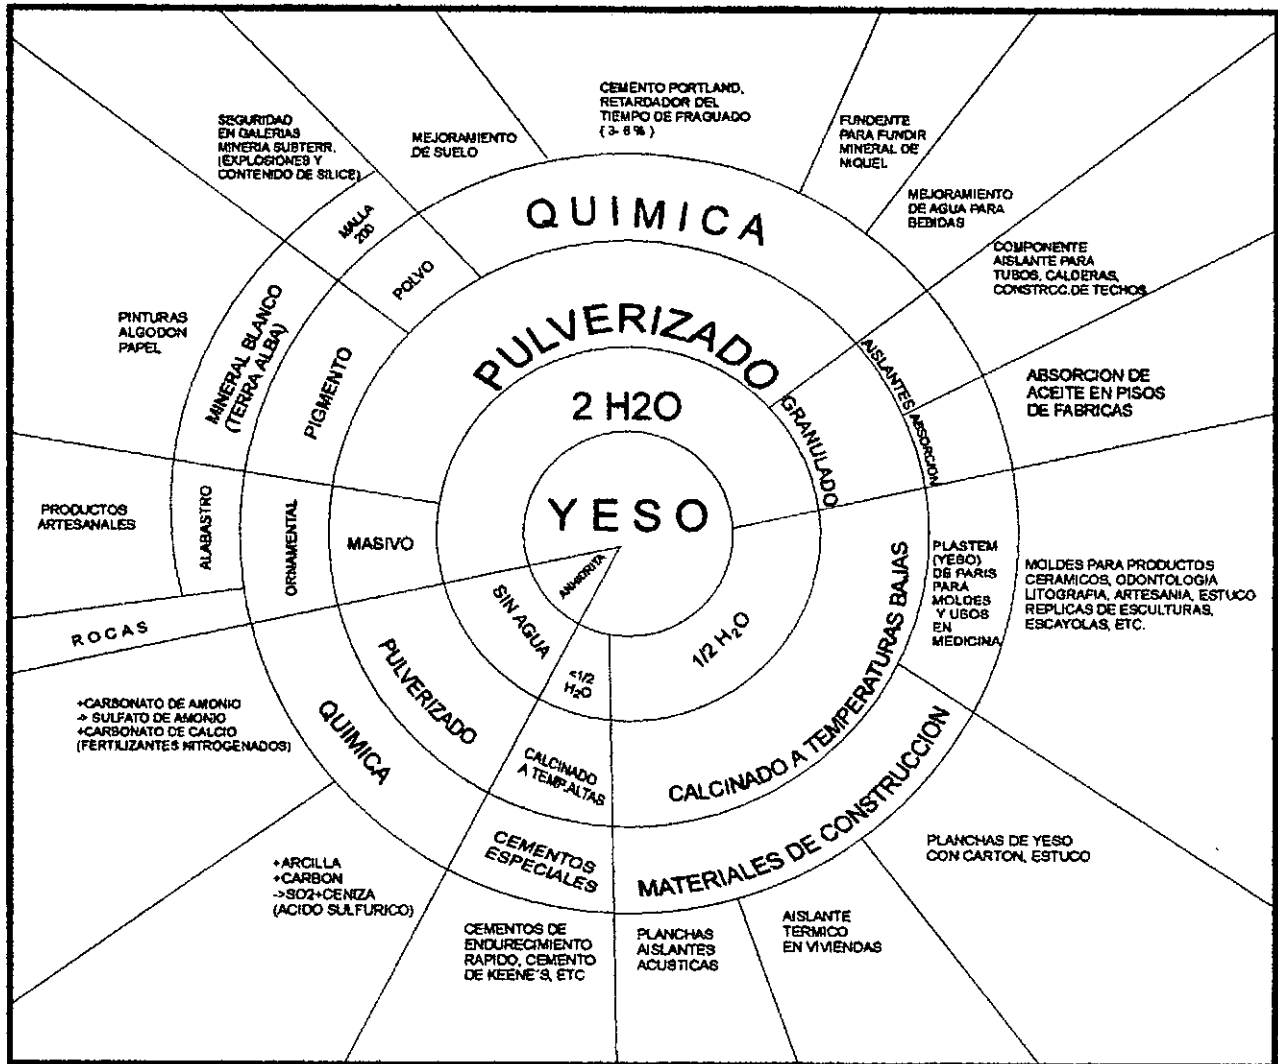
SEGURIDAD EN GALERIAS MINERIA SUBTERR. (EXPLOSIONES Y CONTENIDO DE SILICE)

MEJORAMIENTO DE SUELO

CEMENTO PORTLAND, RETARDADOR DEL TIEMPO DE FRAGUADO (3-6 %)

FUNDENTE PARA FUNDIR MINERAL DE NIQUEL

MEJORAMIENTO DE AGUA PARA BEBIDAS

COMPONENTE AISLANTE PARA TUBOS, CALDERAS, CONSTRCC.DE TECHOS

QUIMICA

MALLA 200

POLVO

PINTURAS ALGODON PAPEL

MINERAL BLANCO (TERRA ALBA)

PIGMENTO

PULVERIZADO

AISLANTES

ABSORCION

ABSORCION DE ACEITE EN PISOS DE FABRICAS

2 H2O

GRANULADO

PRODUCTOS ARTESANALES

ALABASTRO

ORNAMENTAL

MASIVO

YESO

ANHIDRITA

SIN AGUA

$1/2\ H_2O$

PLASTEM (YESO) DE PARIS PARA MOLDES Y USOS EN MEDICINA

MOLDES PARA PRODUCTOS CERAMICOS, ODONTOLOGIA LITOGRAFIA, ARTESANIA, ESTUCO REPLICAS DE ESCULTURAS, ESCAYOLAS, ETC.

ROCAS

PULVERIZADO

<1/2 H2O

CALCINADO A TEMPERATURAS BAJAS

+CARBONATO DE AMONIO -> SULFATO DE AMONIO +CARBONATO DE CALCIO (FERTILIZANTES NITROGENADOS)

QUIMICA

CALCINADO A TEMP.ALTAS

CEMENTOS ESPECIALES

MATERIALES DE CONSTRUCCION

PLANCHAS DE YESO CON CARTON, ESTUCO

+ARCILLA +CARBON ->SO2+CENIZA (ACIDO SULFURICO)

CEMENTOS DE ENDURECIMIENTO RAPIDO, CEMENTO DE KEENE'S, ETC

PLANCHAS AISLANTES ACUSTICAS

AISLANTE TERMICO EN VIVIENDAS